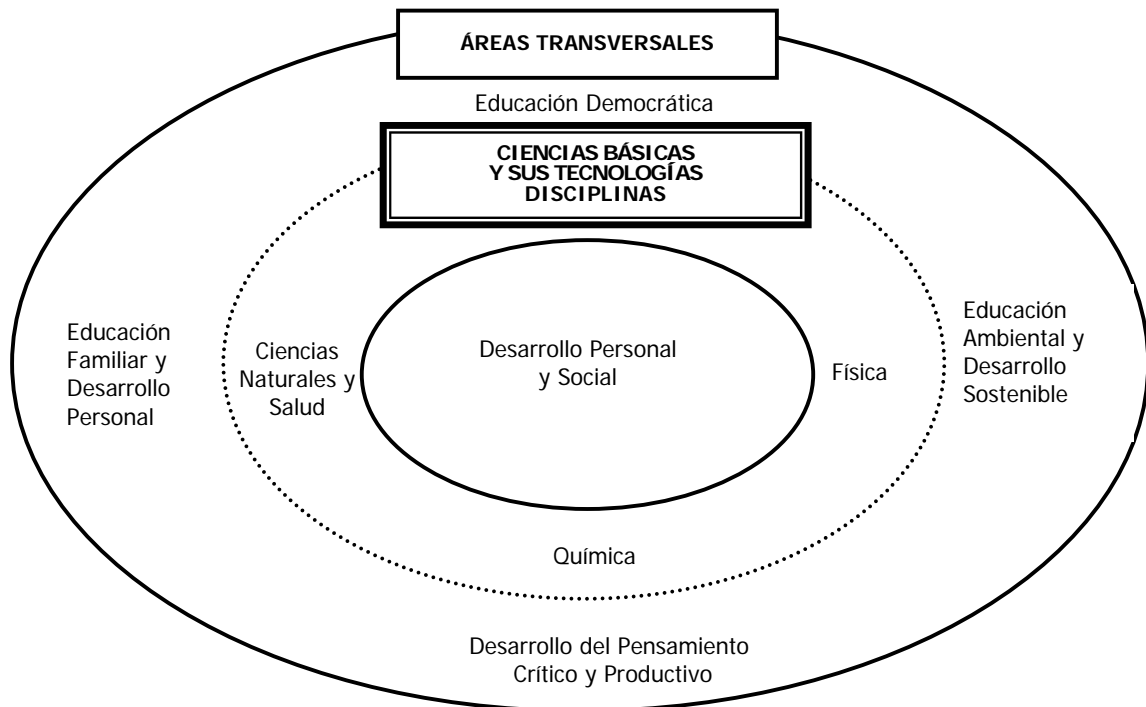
ÁREAS TRANSVERSALES

Educación Democrática

CIENCIAS BÁSICAS Y SUS TECNOLOGÍAS DISCIPLINAS

Educación Familiar y Desarrollo Personal

Ciencias Naturales y Salud

Desarrollo Personal y Social

Física

Educación Ambiental y Desarrollo Sostenible

Química

Desarrollo del Pensamiento Crítico y Productivo